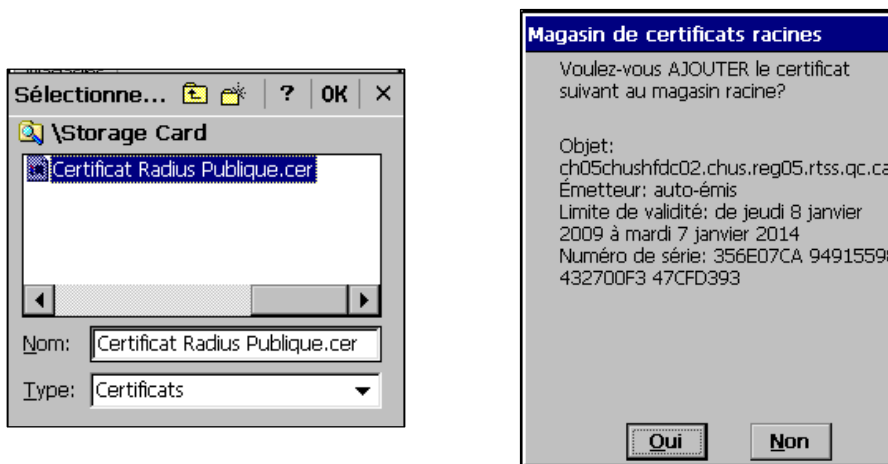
Sélectionne... ? OK ×

\Storage Card

Certificat Radius Publique.cer

Nom: Certificat Radius Publique.cer

Type: Certificats

Magasin de certificats racines

Voulez-vous AJOUTER le certificat suivant au magasin racine?

Objet:
ch05chushfdc02.chus.reg05.rtss.qc.ca
Émetteur: auto-émis
Limite de validité: de jeudi 8 janvier 2009 à mardi 7 janvier 2014
Numéro de série: 356E07CA 9491559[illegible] 432700F3 47CFD393

Oui Non